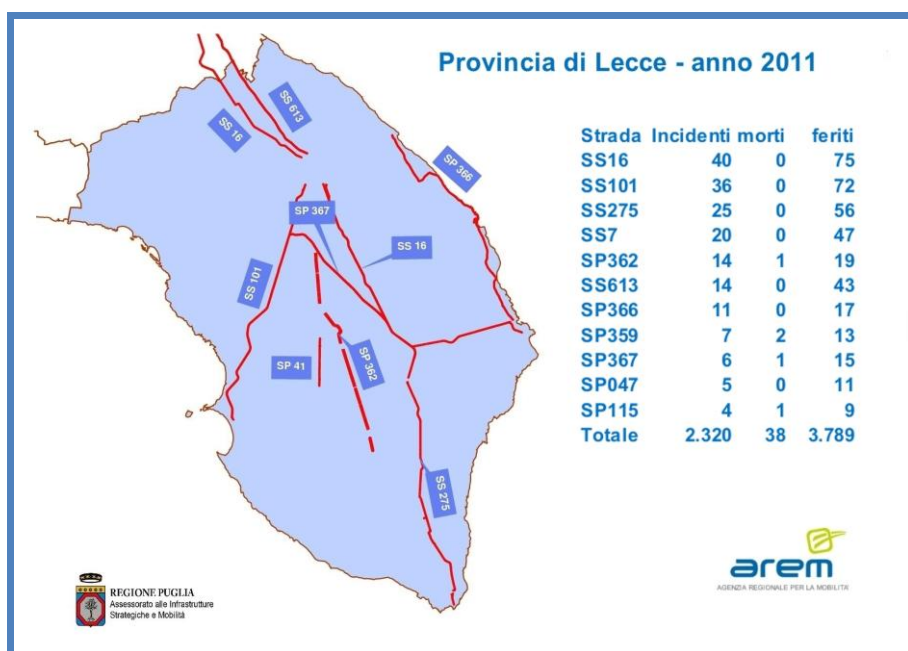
Provincia di Lecce - anno 2011

SS 613
SS 16
SP 366
SP 367
SS 16
SS 101
SP 41
SP 362
SS 275

| Strada | Incidenti | morti | feriti |
|---|---|---|---|
| SS16 | 40 | 0 | 75 |
| SS101 | 36 | 0 | 72 |
| SS275 | 25 | 0 | 56 |
| SS7 | 20 | 0 | 47 |
| SP362 | 14 | 1 | 19 |
| SS613 | 14 | 0 | 43 |
| SP366 | 11 | 0 | 17 |
| SP359 | 7 | 2 | 13 |
| SP367 | 6 | 1 | 15 |
| SP047 | 5 | 0 | 11 |
| SP115 | 4 | 1 | 9 |
| Totale | 2.320 | 38 | 3.789 |

REGIONE PUGLIA
Assessorato alle Infrastrutture Strategiche e Mobilità

arem
AGENZIA REGIONALE PER LA MOBILITÀ